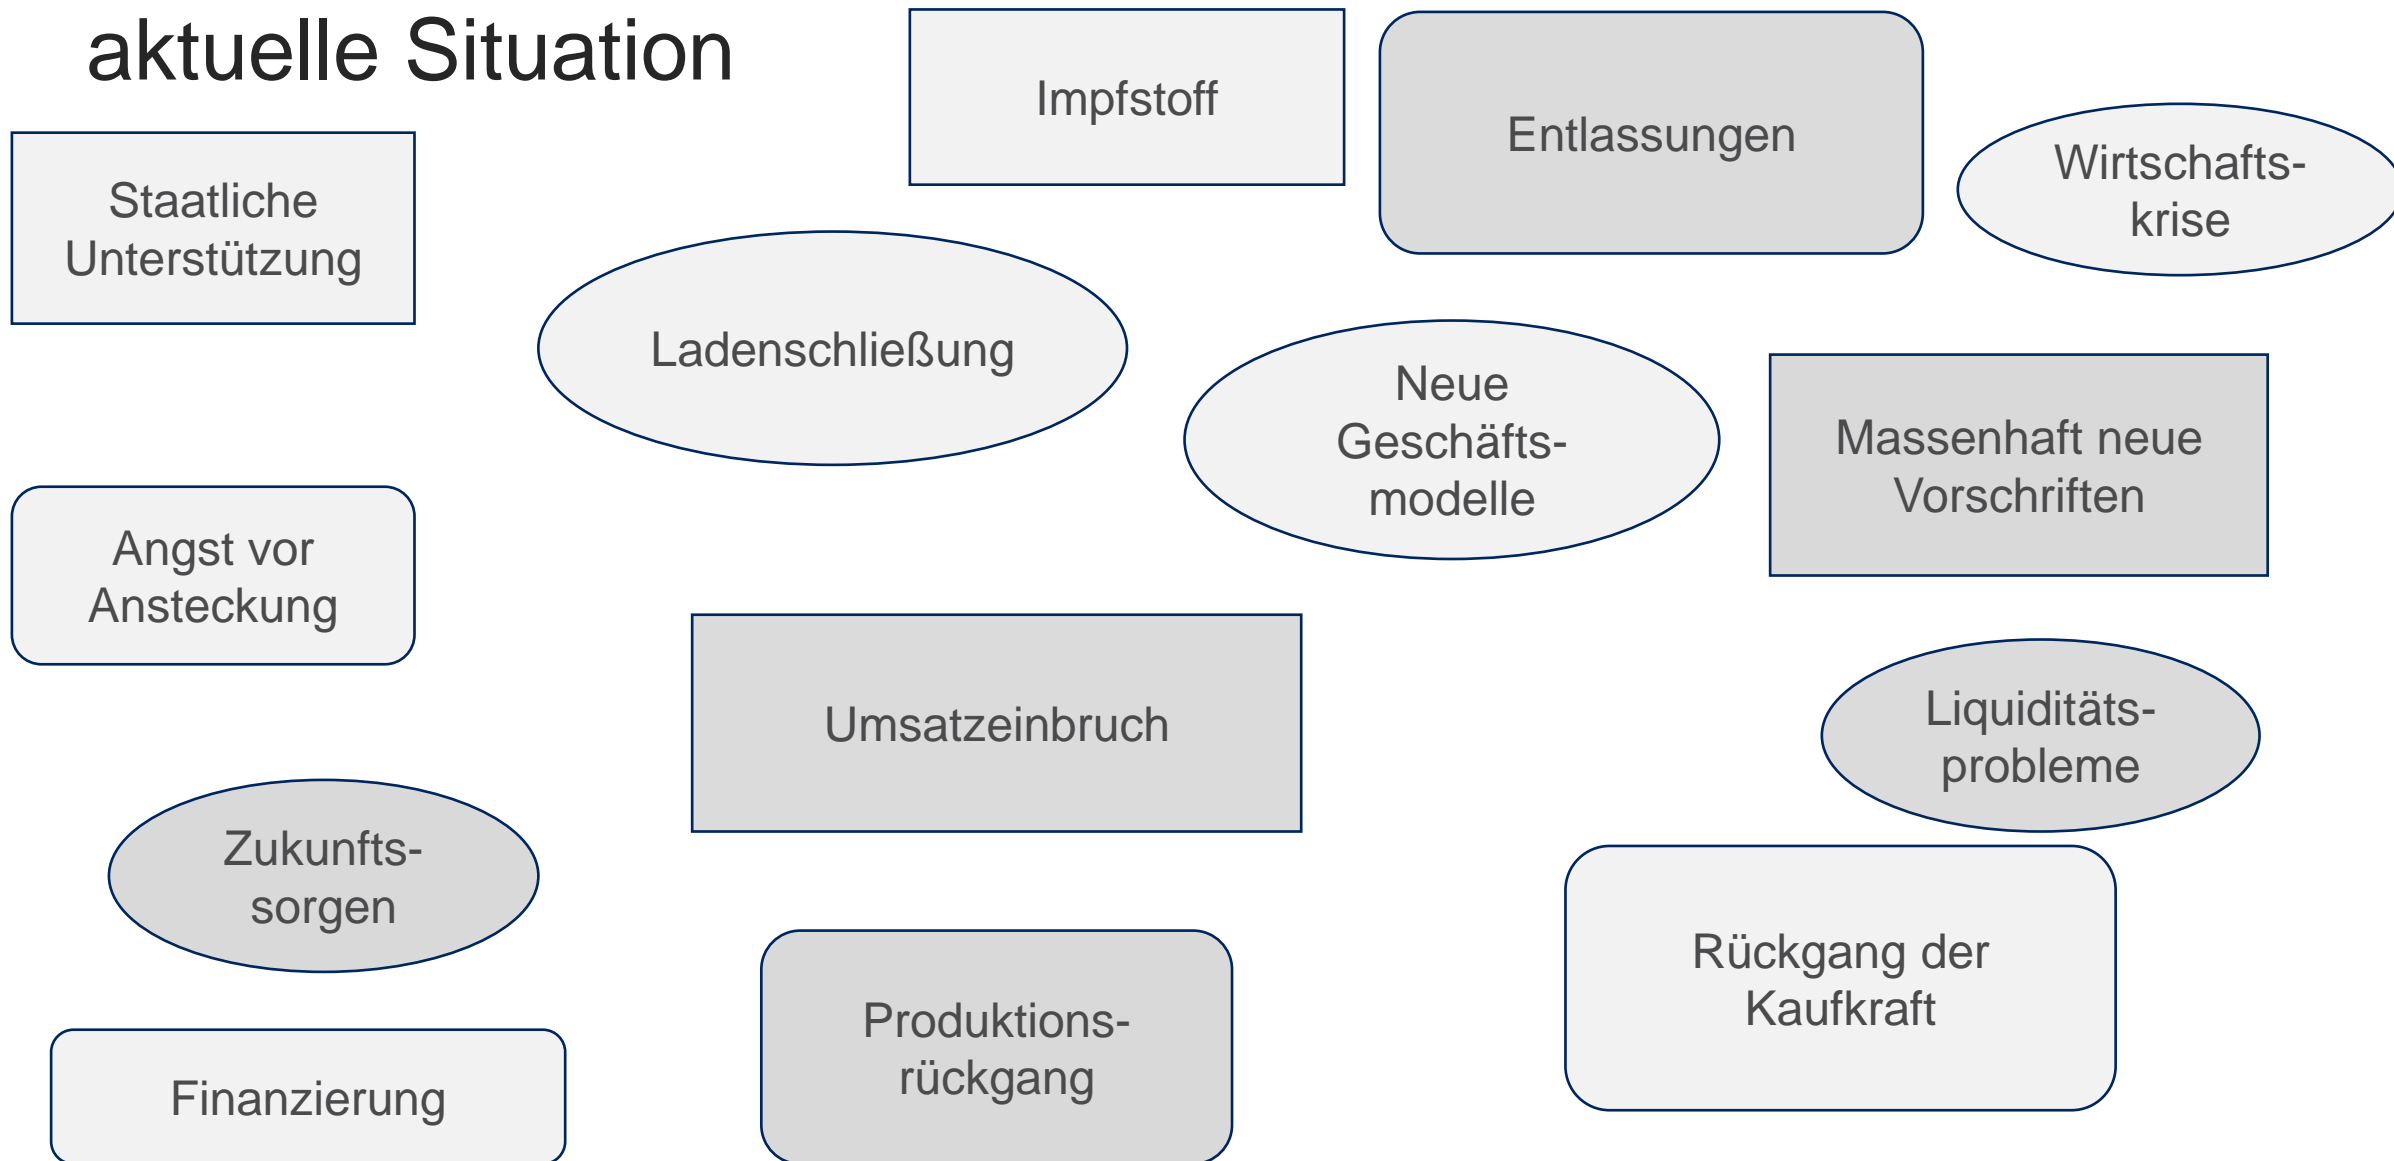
aktuelle Situation

Impfstoff

Entlassungen

Wirtschaftskrise

Staatliche Unterstützung

Ladenschließung

Neue Geschäftsmodelle

Massenhaft neue Vorschriften

Angst vor Ansteckung

Umsatzeinbruch

Liquiditätsprobleme

Zukunftssorgen

Rückgang der Kaufkraft

Finanzierung

Produktionsrückgang